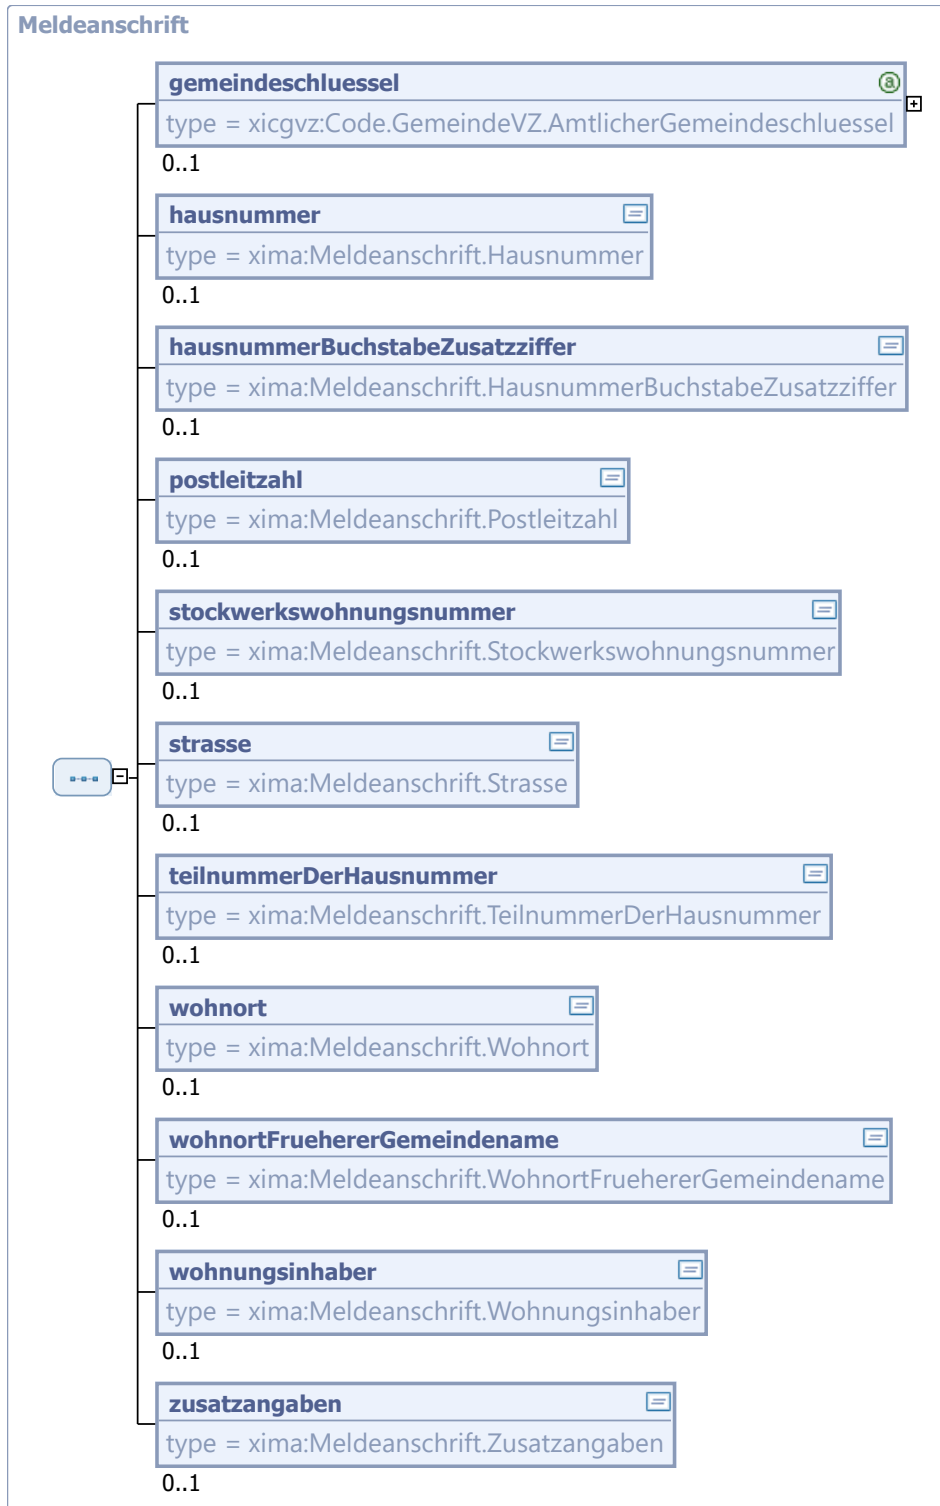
Meldeanschrift

gemeindeschluessel
type = xicgvz:Code.GemeindeVZ.AmtlicherGemeindeschluessel
0..1

hausnummer
type = xima:Meldeanschrift.Hausnummer
0..1

hausnummerBuchstabeZusatzziffer
type = xima:Meldeanschrift.HausnummerBuchstabeZusatzziffer
0..1

postleitzahl
type = xima:Meldeanschrift.Postleitzahl
0..1

stockwerkswohnungsnummer
type = xima:Meldeanschrift.Stockwerkswohnungsnummer
0..1

strasse
type = xima:Meldeanschrift.Strasse
0..1

teilnummerDerHausnummer
type = xima:Meldeanschrift.TeilnummerDerHausnummer
0..1

wohnort
type = xima:Meldeanschrift.Wohnort
0..1

wohnortFruehererGemeindename
type = xima:Meldeanschrift.WohnortFruehererGemeindename
0..1

wohnungsinhaber
type = xima:Meldeanschrift.Wohnungsinhaber
0..1

zusatzangaben
type = xima:Meldeanschrift.Zusatzangaben
0..1